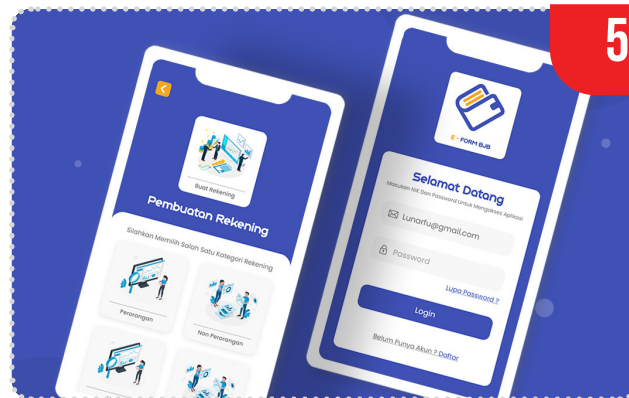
5

Buat Rekening

Pembuatan Rekening

Silahkan Memilih Salah Satu Kategori Rekening

Perorangan

Non Perorangan

E - FORM BJB

Selamat Datang

Masukan NIK Dan Password Untuk Mengakses Aplikasi

Lunarfu@gmail.com

Password

Lupa Password ?

Login

Belum Punya Akun ? Daftar